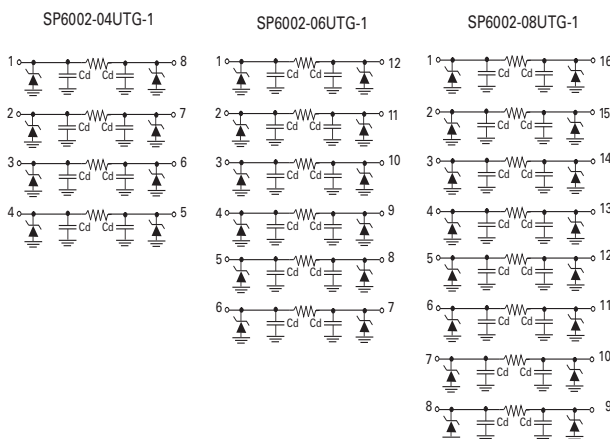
SP6002-04UTG-1

1 Cd Cd 8
2 Cd Cd 7
3 Cd Cd 6
4 Cd Cd 5

SP6002-06UTG-1

1 Cd Cd 12
2 Cd Cd 11
3 Cd Cd 10
4 Cd Cd 9
5 Cd Cd 8
6 Cd Cd 7

SP6002-08UTG-1

1 Cd Cd 16
2 Cd Cd 15
3 Cd Cd 14
4 Cd Cd 13
5 Cd Cd 12
6 Cd Cd 11
7 Cd Cd 10
8 Cd Cd 9